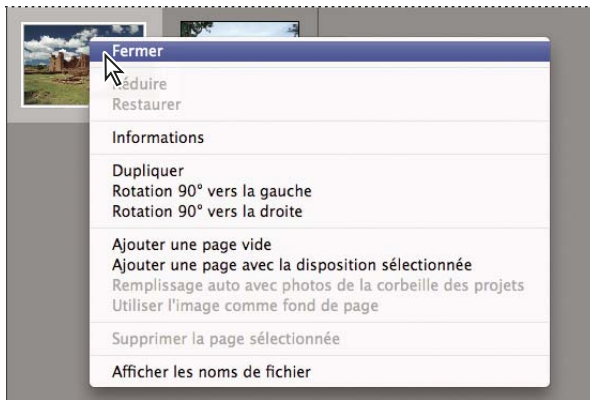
Fermer
Réduire
Restaurer

Informations

Dupliquer
Rotation 90° vers la gauche
Rotation 90° vers la droite

Ajouter une page vide
Ajouter une page avec la disposition sélectionnée
Remplissage auto avec photos de la corbeille des projets
Utiliser l'image comme fond de page

Supprimer la page sélectionnée

Afficher les noms de fichier